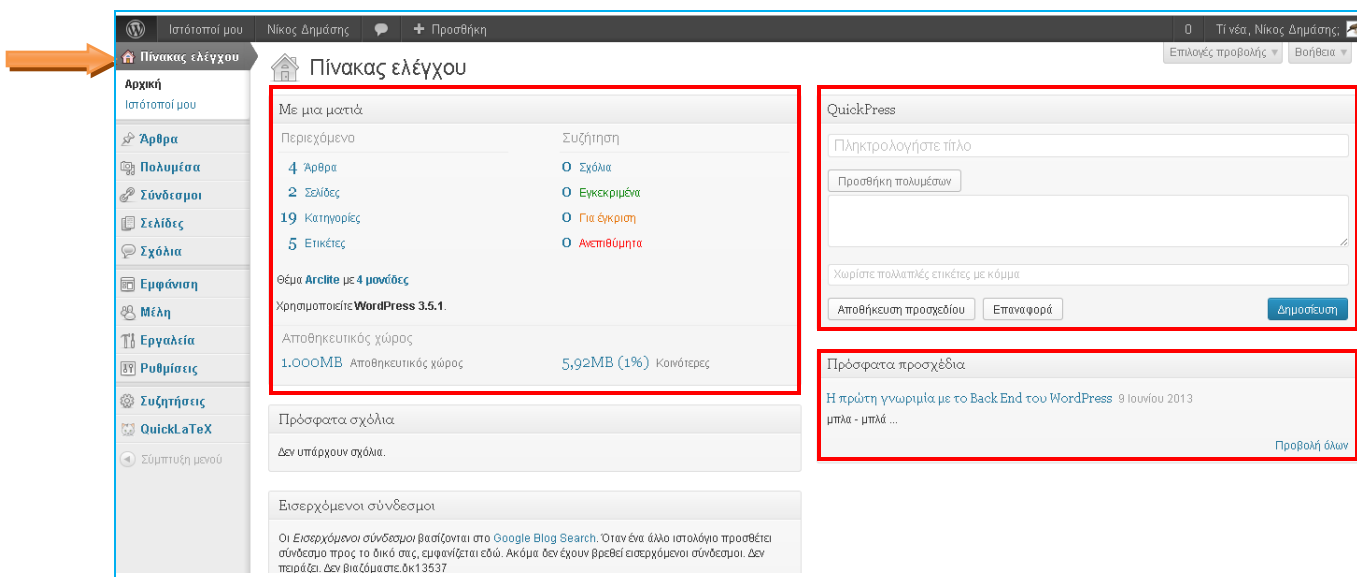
Ιστότοποί μου Νίκος Δημάσης + Προσθήκη 0 Τί νέα, Νίκος Δημάσης;

Πίνακας ελέγχου
Αρχική
Ιστότοποί μου
Άρθρα
Πολυμέσα
Σύνδεσμοι
Σελίδες
Σχόλια
Εμφάνιση
Μέλη
Εργαλεία
Ρυθμίσεις
Συζητήσεις
QuickLaTeX
Σύμπτυξη μενού

Πίνακας ελέγχου

Επιλογές προβολής ▼ Βοήθεια ▼

Με μια ματιά

Περιεχόμενο
4 Άρθρα
2 Σελίδες
19 Κατηγορίες
5 Ετικέτες

Συζήτηση
0 Σχόλια
0 Εγκεκριμένα
0 Για έγκριση
0 Ανεπιθύμητα

Θέμα Arclite με 4 μονάδες

Χρησιμοποιείτε WordPress 3.5.1.

Αποθηκευτικός χώρος
1.000MB Αποθηκευτικός χώρος
5,92MB (1%) Κοινότερες

Πρόσφατα σχόλια
Δεν υπάρχουν σχόλια.

Εισερχόμενοι σύνδεσμοι
Οι Εισερχόμενοι σύνδεσμοι βασίζονται στο Google Blog Search. Όταν ένα άλλο ιστολόγιο προσθέτει σύνδεσμο προς το δικό σας, εμφανίζεται εδώ. Ακόμα δεν έχουν βρεθεί εισερχόμενοι σύνδεσμοι. Δεν πειράζει. Δεν βιαζόμαστε.δκ13537

QuickPress
Πληκτρολογήστε τίτλο
Προσθήκη πολυμέσων
Χωρίστε πολλαπλές ετικέτες με κόμμα
Αποθήκευση προσχεδίου Επαναφορά Δημοσίευση

Πρόσφατα προσχέδια
Η πρώτη γνωριμία με το Back End του WordPress 9 Ιουνίου 2013
μπλα - μπλά ...
Προβολή όλων